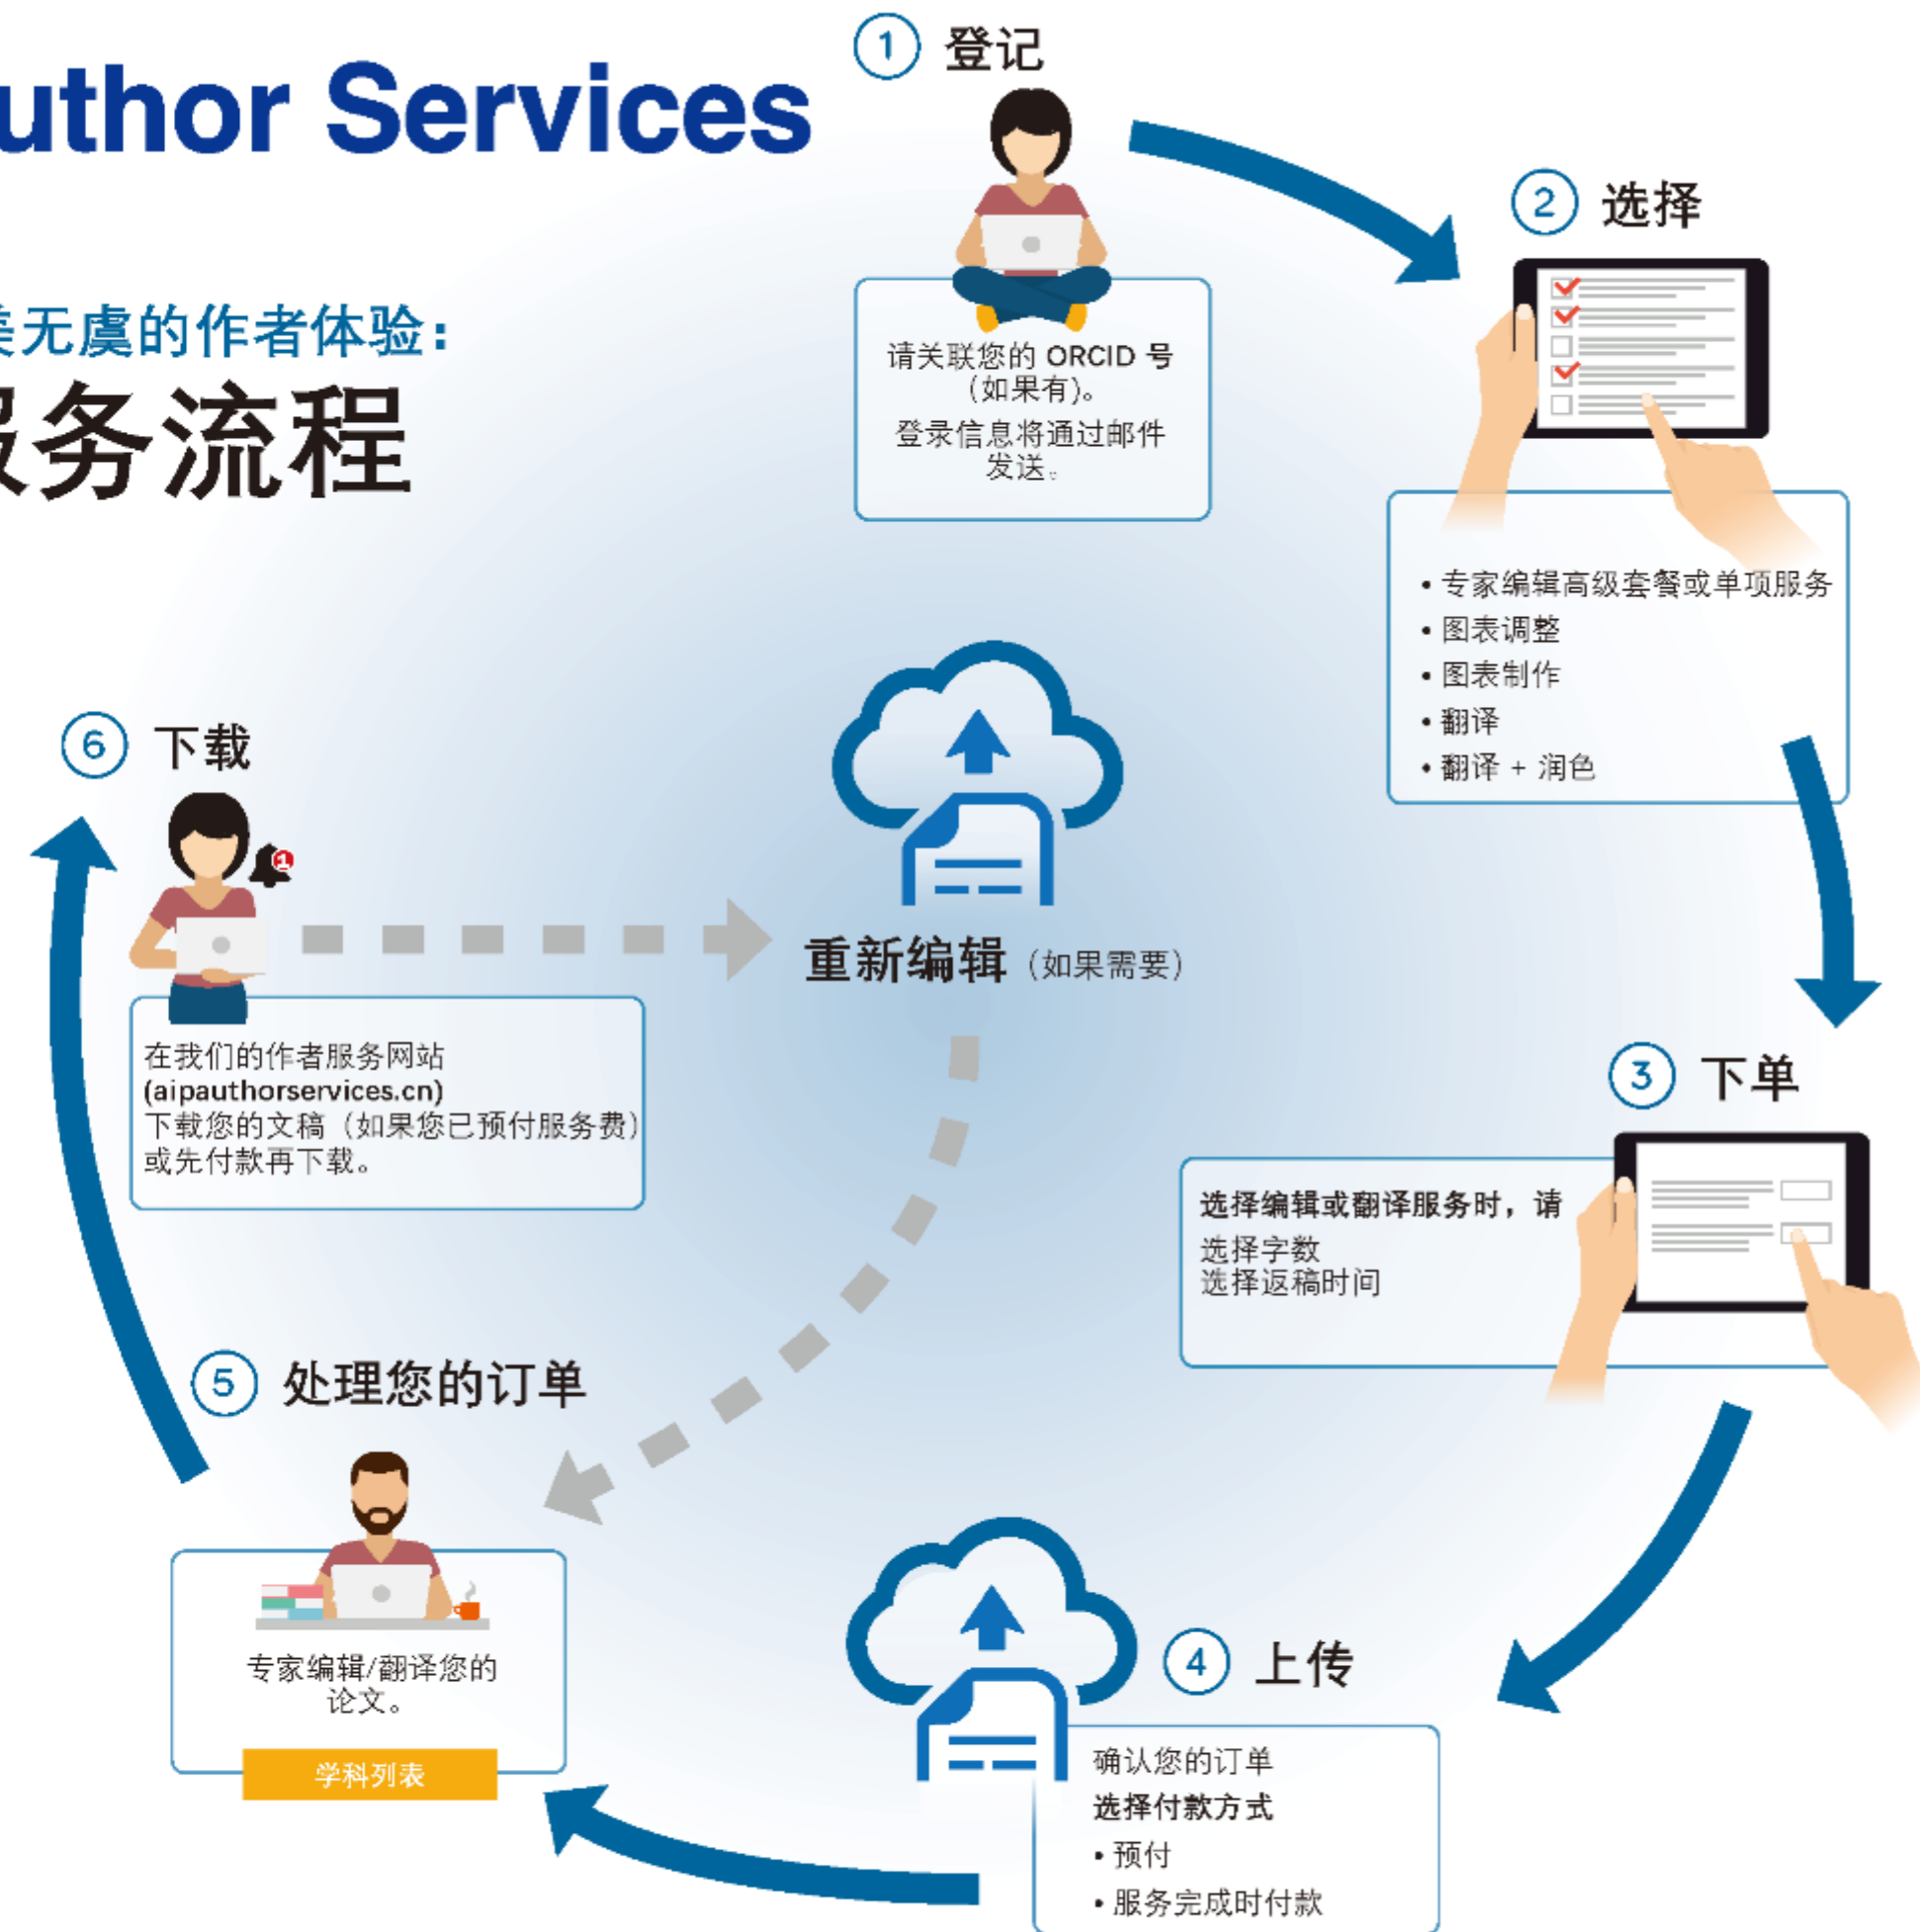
uthor Services

美无虞的作者体验：
服务流程

① 登记

请关联您的 ORCID 号（如果有）。
登录信息将通过邮件发送。

② 选择

• 专家编辑高级套餐或单项服务
• 图表调整
• 图表制作
• 翻译
• 翻译 + 润色

③ 下单

选择编辑或翻译服务时，请
选择字数
选择返稿时间

④ 上传

确认您的订单
选择付款方式
• 预付
• 服务完成时付款

⑤ 处理您的订单

专家编辑/翻译您的论文。

学科列表

⑥ 下载

在我们的作者服务网站 (aipauthorservices.cn) 下载您的文稿（如果您已预付服务费）或先付款再下载。

重新编辑（如果需要）